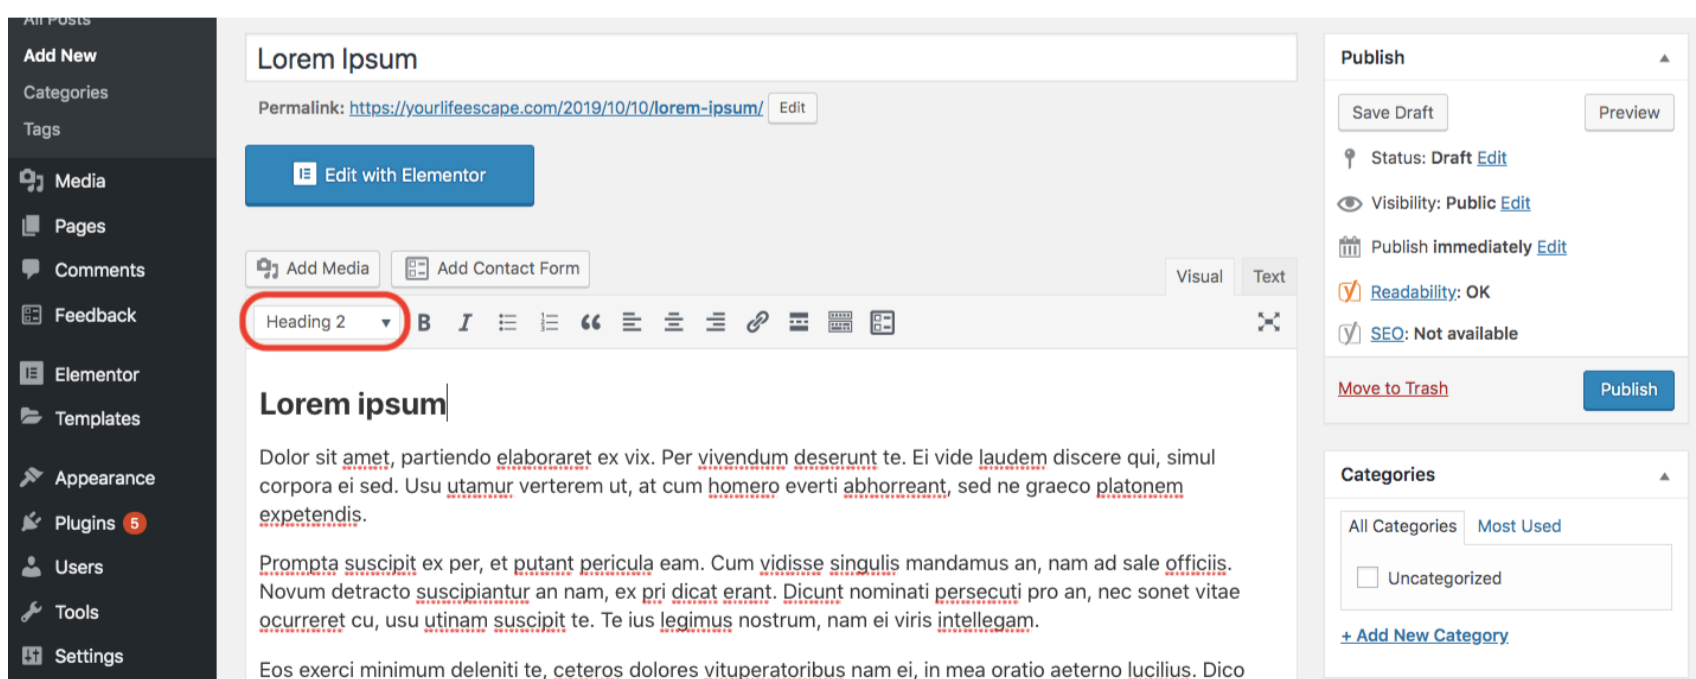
All Posts
Add New
Categories
Tags
Media
Pages
Comments
Feedback
Elementor
Templates
Appearance
Plugins 5
Users
Tools
Settings

Lorem Ipsum

Permalink: https://yourlifeescape.com/2019/10/10/lorem-ipsum/ Edit

Edit with Elementor

Add Media Add Contact Form

Visual Text

Heading 2

Lorem ipsum

Dolor sit amet, partiendo elaboraret ex vix. Per vivendum deserunt te. Ei vide laudem discere qui, simul corpora ei sed. Usu utamur verterem ut, at cum homero everti abhorreant, sed ne graeco platonem expetendis.

Prompta suscipit ex per, et putant pericula eam. Cum vidisse singulis mandamus an, nam ad sale officiis. Novum detracto suscipiantur an nam, ex pri dicat erant. Dicunt nominati persecuti pro an, nec sonet vitae ocurreret cu, usu utinam suscipit te. Te ius legimus nostrum, nam ei viris intellegam.

Eos exerci minimum deleniti te, ceteros dolores vituperatoribus nam ei, in mea oratio aeterno lucilius. Dico

Publish

Save Draft Preview

Status: Draft Edit

Visibility: Public Edit

Publish immediately Edit

Readability: OK

SEO: Not available

Move to Trash Publish

Categories

All Categories Most Used

Uncategorized

+ Add New Category